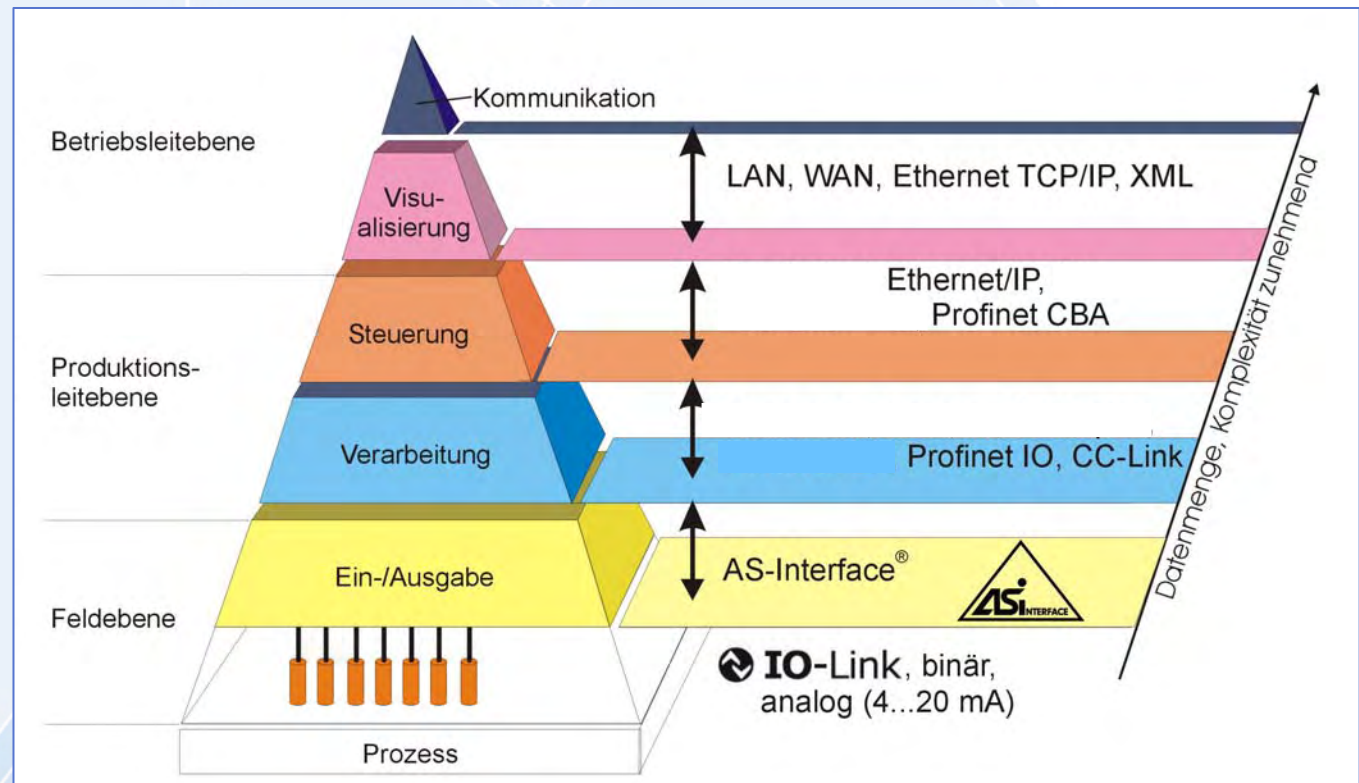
Kommunikation

Betriebsleitebene

Visu-
alisierung

LAN, WAN, Ethernet TCP/IP, XML

Datenmenge, Komplexität zunehmend

Steuerung

Ethernet/IP,
Profinet CBA

Produktions-
leitebene

Verarbeitung

Profinet IO, CC-Link

Ein-/Ausgabe

AS-Interface®

ASi INTERFACE

Feldebene

IO-Link, binär,
analog (4...20 mA)

Prozess